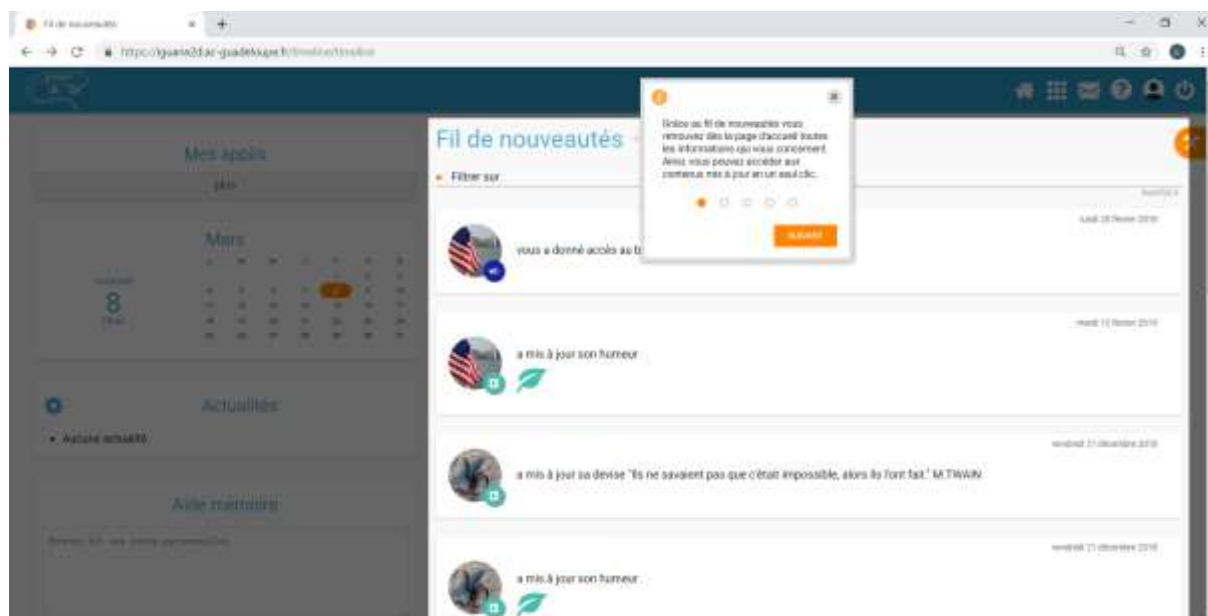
Fil de nouveautés

https://guara2d.ac-guadeloupe.fr/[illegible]

Mes applis

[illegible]

Mars

8

Actualités

• Aucune actualité

Aide mémoire

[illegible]

Fil de nouveautés

• Filtrer sur

Grâce au fil de nouveautés vous retrouvez dès la page d'accueil toutes les informations qui vous concernent. Ainsi vous pouvez accéder aux contenus mis à jour en un seul clic.

SUIVANT

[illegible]

vous a donné accès au b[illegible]

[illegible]

a mis à jour son humeur

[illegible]

a mis à jour sa devise "Ils ne savaient pas que c'était impossible, alors ils l'ont fait." M.TWAIN

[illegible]

a mis à jour son humeur